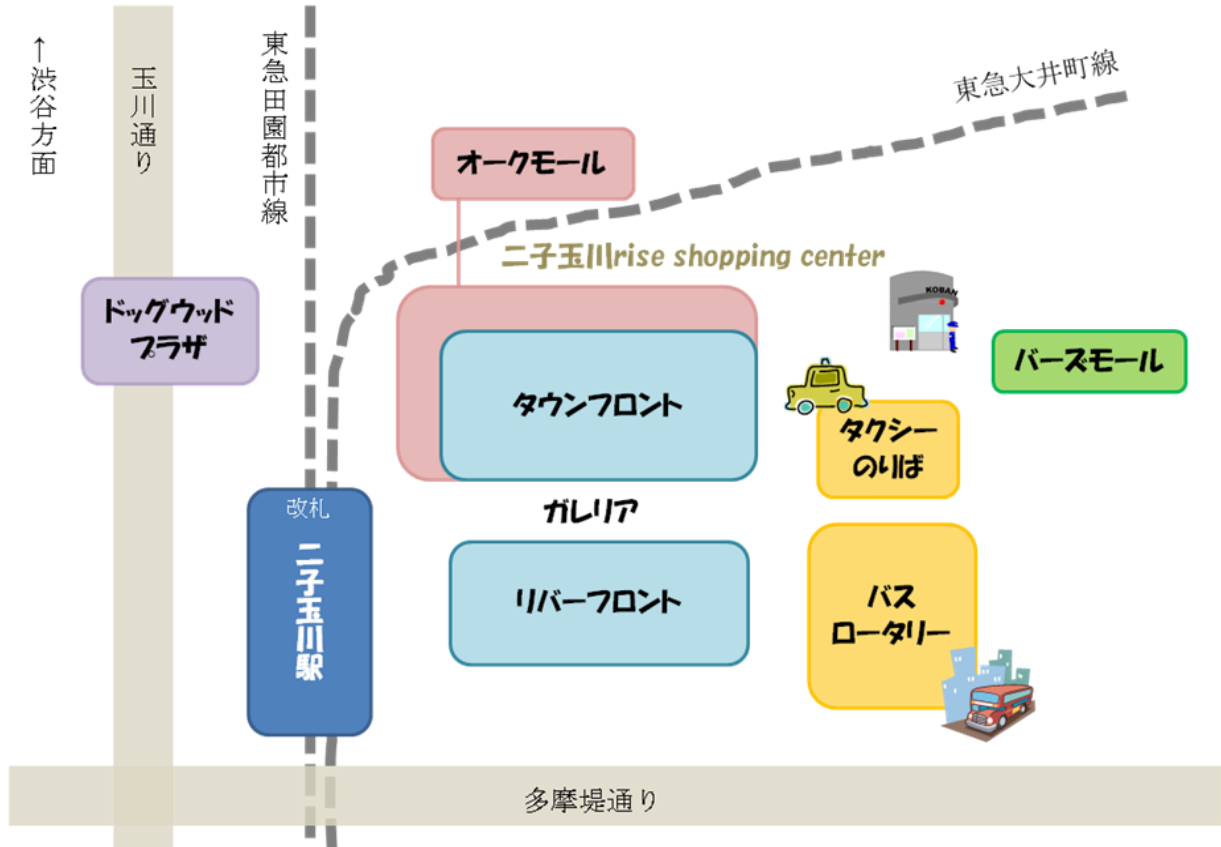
↑渋谷方面

玉川通り

東急田園都市線

東急大井町線

オークモール

二子玉川rise shopping center

KOBAN

ドッグウッドプラザ

タウンフロント

バーズモール

タクシーのりば

改札

二子玉川駅

ガレリア

リバーフロント

バスロータリー

多摩堤通り